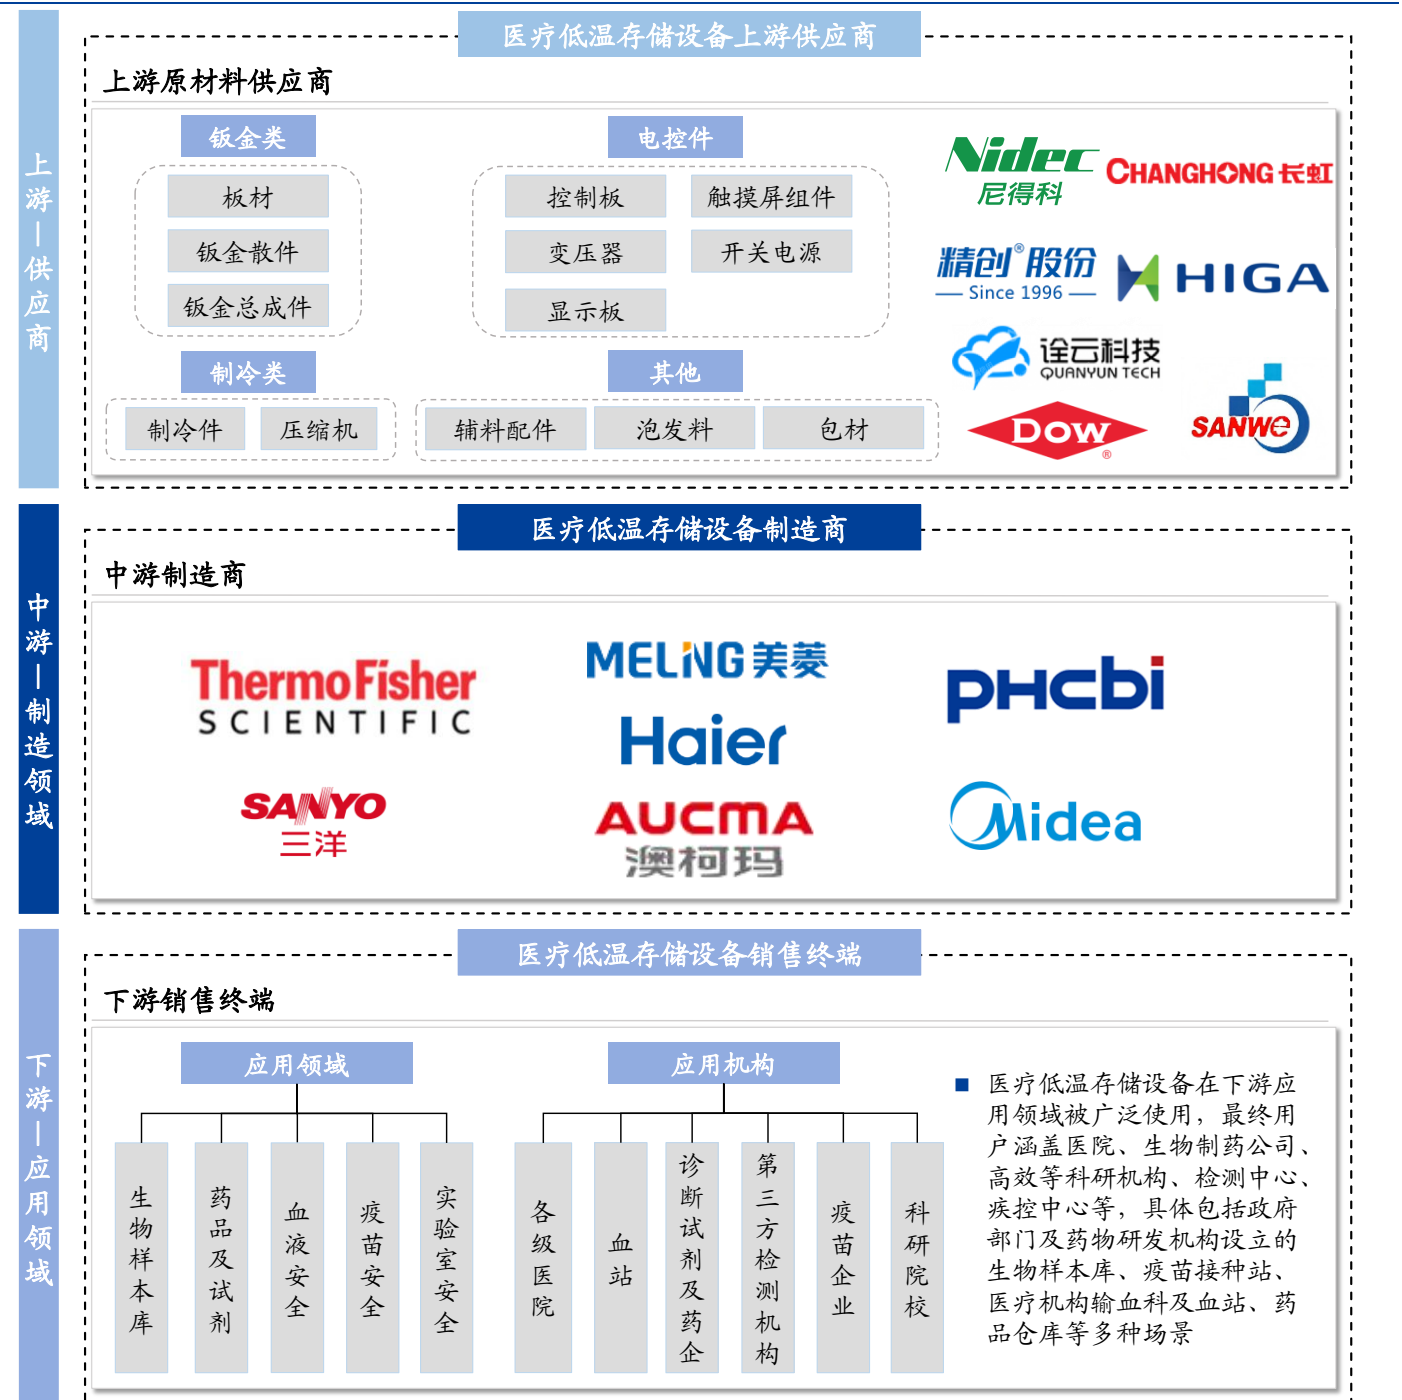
上游—供应商

医疗低温存储设备上游供应商

上游原材料供应商

钣金类

板材

钣金散件

钣金总成件

电控件

控制板

触摸屏组件

变压器

开关电源

显示板

Nidec 尼得科

CHANGHONG 长虹

精创®股份 Since 1996

HIGA

诠云科技 QUANYUN TECH

制冷类

制冷件

压缩机

其他

辅料配件

泡发料

包材

DOW

SANWE

中游—制造领域

医疗低温存储设备制造商

中游制造商

ThermoFisher SCIENTIFIC

MELING 美菱

Haier

PHCbi

SANYO 三洋

AUCMA 澳柯玛

Midea

下游—应用领域

医疗低温存储设备销售终端

下游销售终端

应用领域

生物样本库

药品及试剂

血液安全

疫苗安全

实验室安全

应用机构

各级医院

血站

诊断试剂及药企

第三方检测机构

疫苗企业

科研院校

■ 医疗低温存储设备在下游应用领域被广泛使用，最终用户涵盖医院、生物制药公司、高效等科研机构、检测中心、疾控中心等，具体包括政府部门及药物研发机构设立的生物样本库、疫苗接种站、医疗机构输血科及血站、药品仓库等多种场景